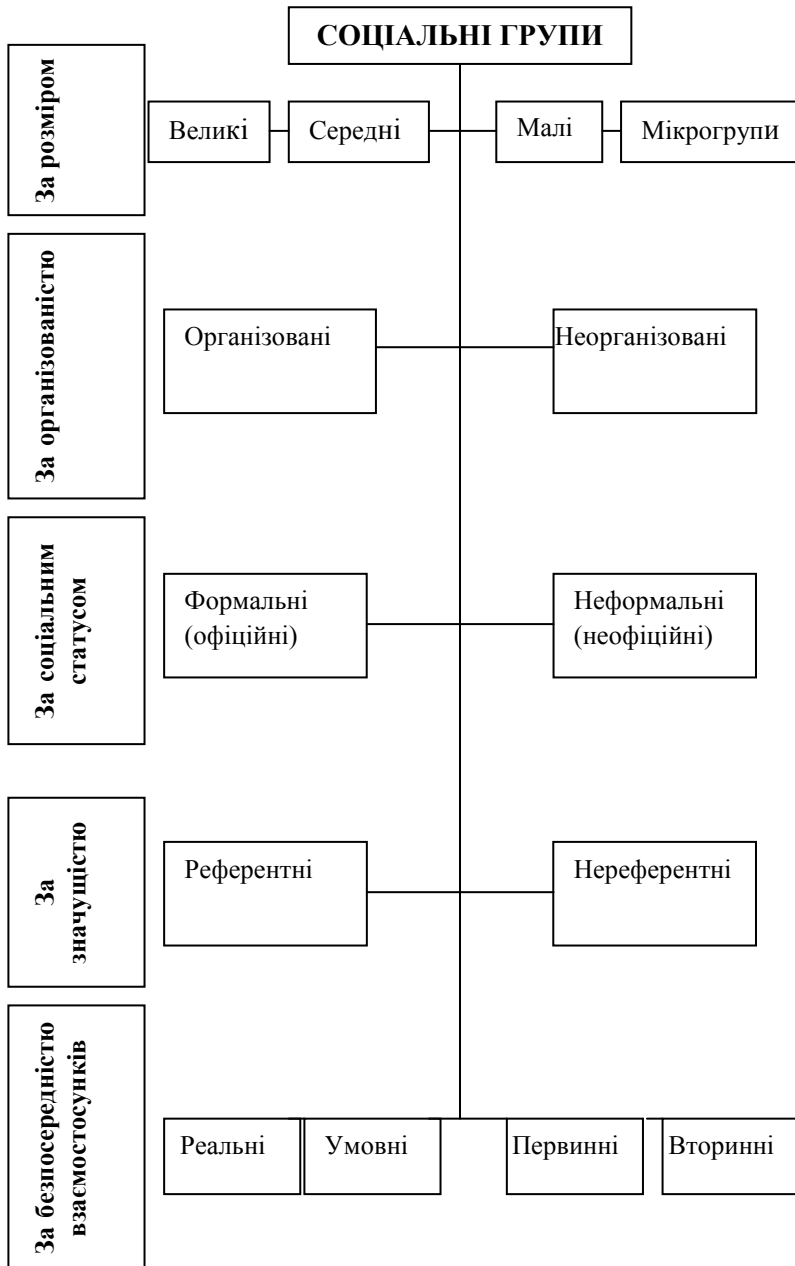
СОЦІАЛЬНІ ГРУПИ

За розміром

Великі

Середні

Малі

Мікрогрупи

За організованістю

Організовані

Неорганізовані

За соціальним статусом

Формальні (офіційні)

Неформальні (неофіційні)

За значущістю

Референтні

Нереферентні

За безпосередністю взаємостосунків

Реальні

Умовні

Первинні

Вторинні